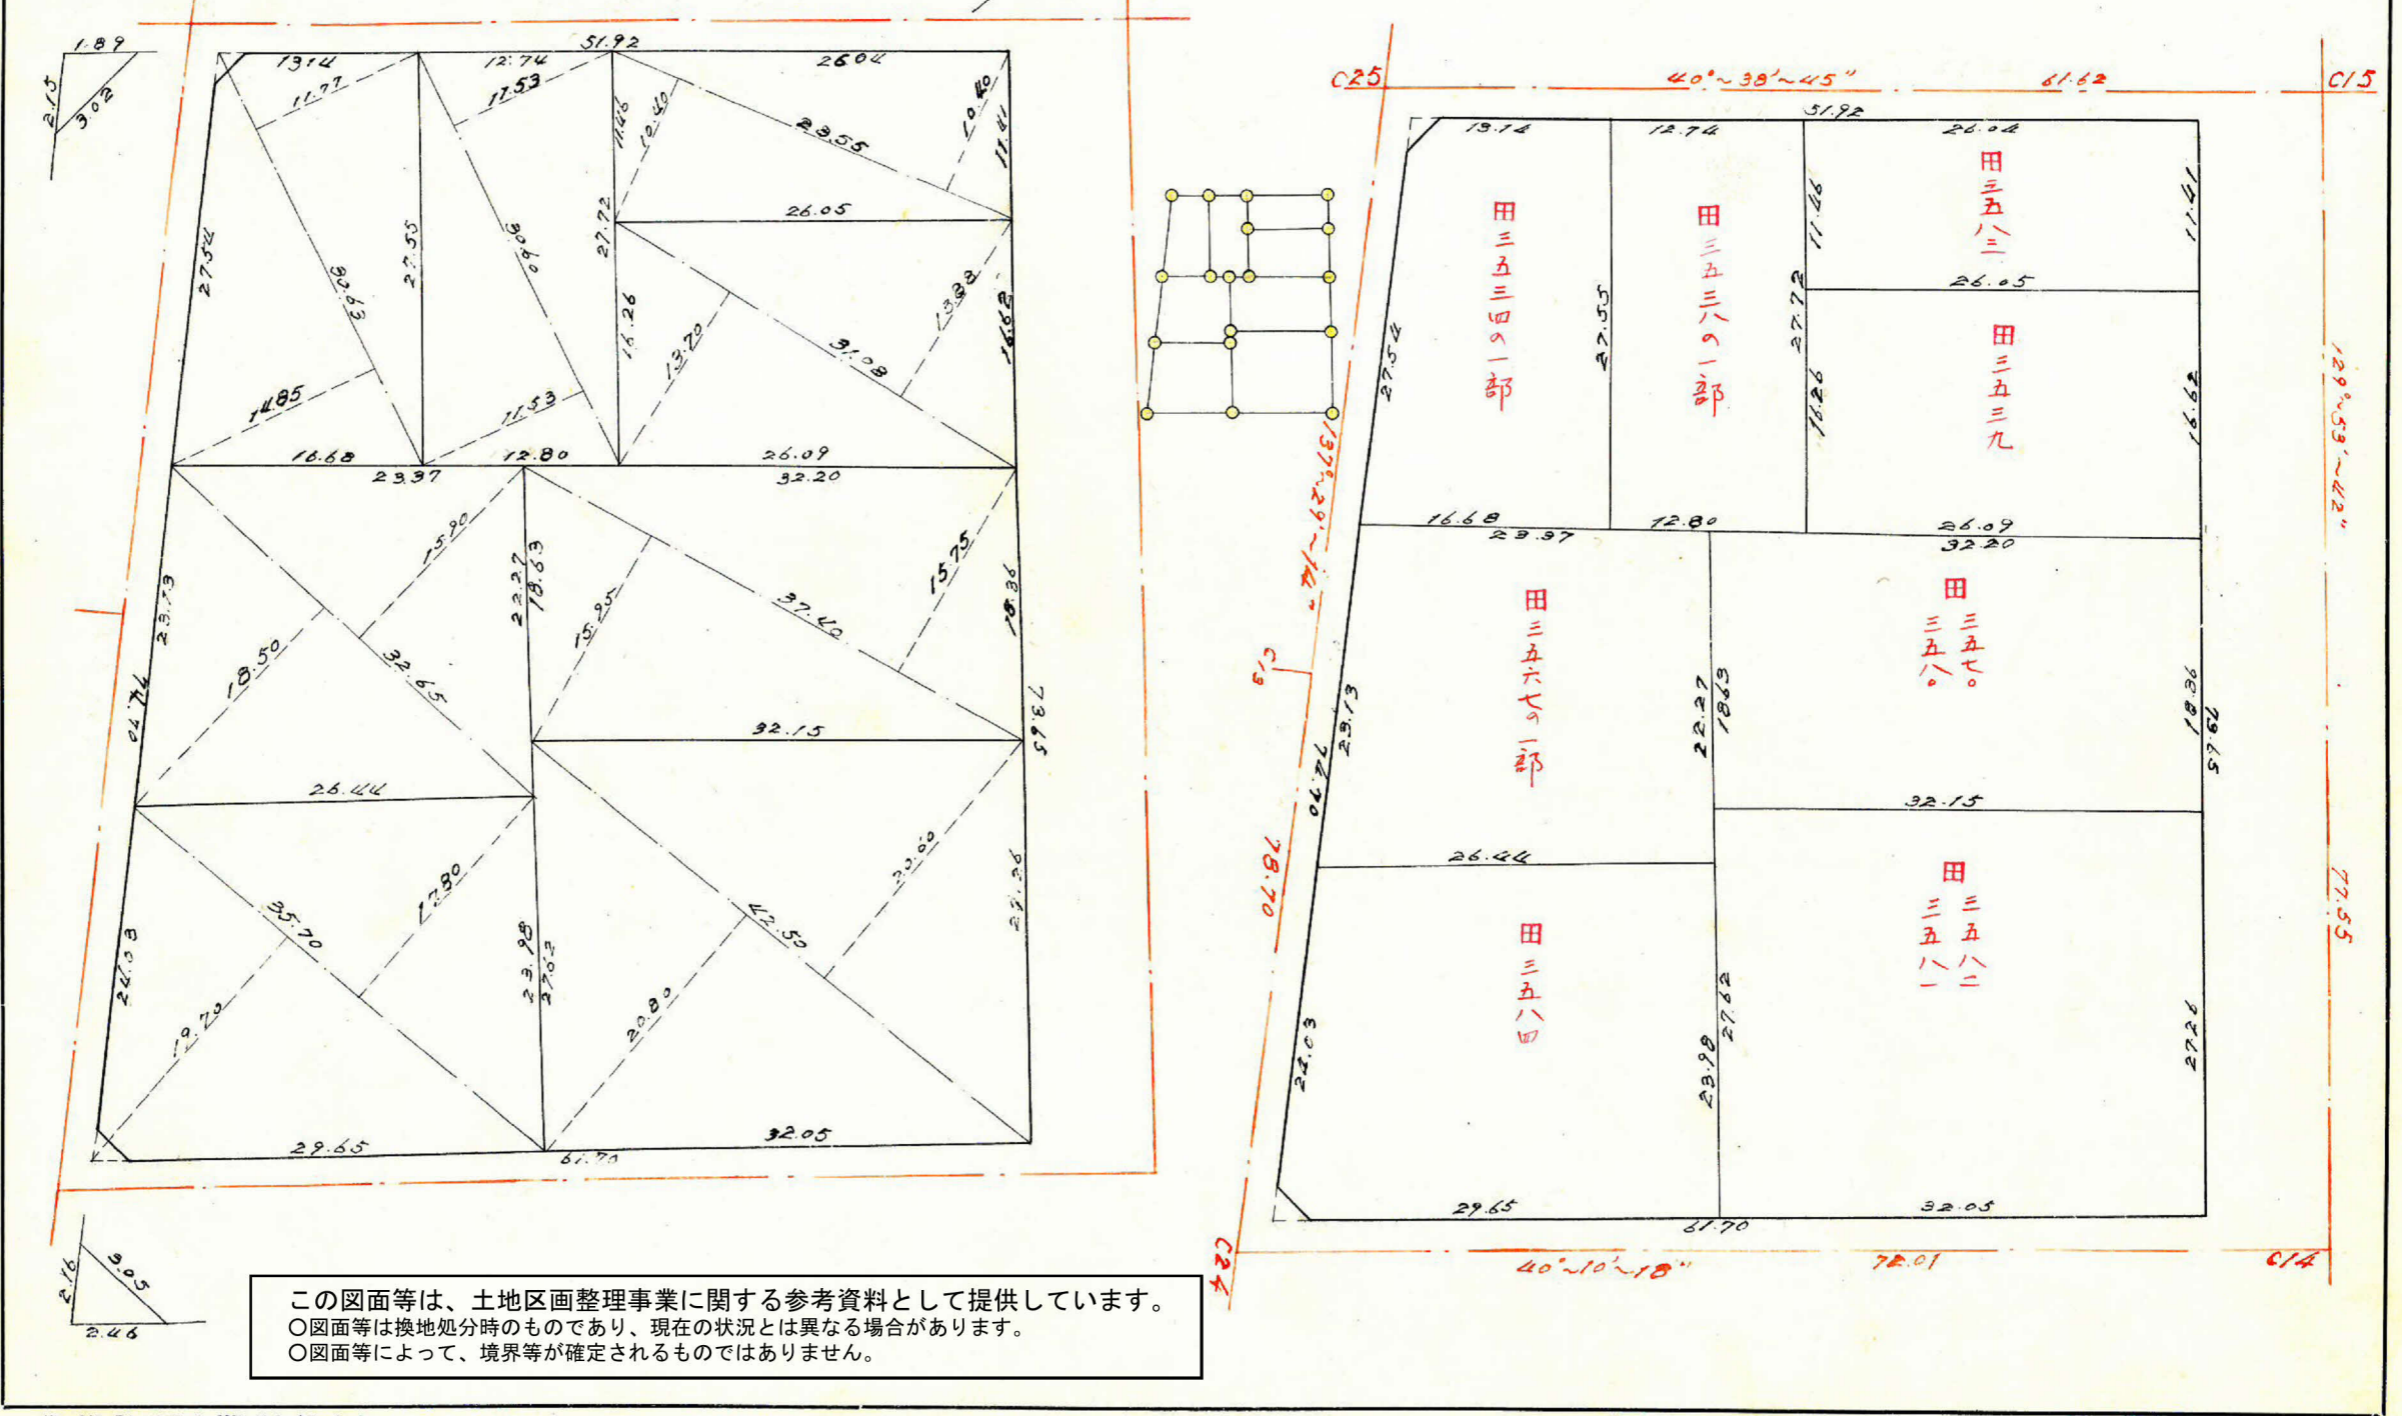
1.89
2.15
3.02
13.14
12.74
51.92
26.04
11.77
17.53
11.46
10.40
23.55
10.40
11.41
26.05
27.72
27.54
30.63
27.55
30.90
13.33
16.62
16.26
13.70
31.08
14.85
11.53
16.68
23.37
12.80
26.09
32.20
15.90
22.27
18.63
15.75
15.95
37.40
18.36
23.13
18.50
32.65
78.65
78.70
32.15
26.44
17.80
35.70
20.60
27.26
24.03
23.98
27.62
42.50
19.70
20.80
29.65
32.05
61.70
2.16
3.05
2.46

C25
40°~38′~45″
61.62
C15
51.92
13.14
12.74
26.04
田
三五八三
田
三五三四の一部
田
三五三八の一部
11.46
11.41
27.72
26.05
田
三五三九
27.55
27.54
16.26
16.62
137°~29′~14″
129°~53′~42″
16.68
23.37
12.80
26.09
32.20
C13
田
三五六七の一部
田
三五七〇
三五八〇
23.13
22.27
18.63
18.36
78.65
78.70
32.15
26.44
田
三五八四
田
三五八二
三五八一
77.55
21.03
23.98
27.62
27.26
29.65
32.05
61.70
C24
40°~10′~18″
72.01
C14

この図面等は、土地区画整理事業に関する参考資料として提供しています。
○図面等は換地処分時のものであり、現在の状況とは異なる場合があります。
○図面等によって、境界等が確定されるものではありません。